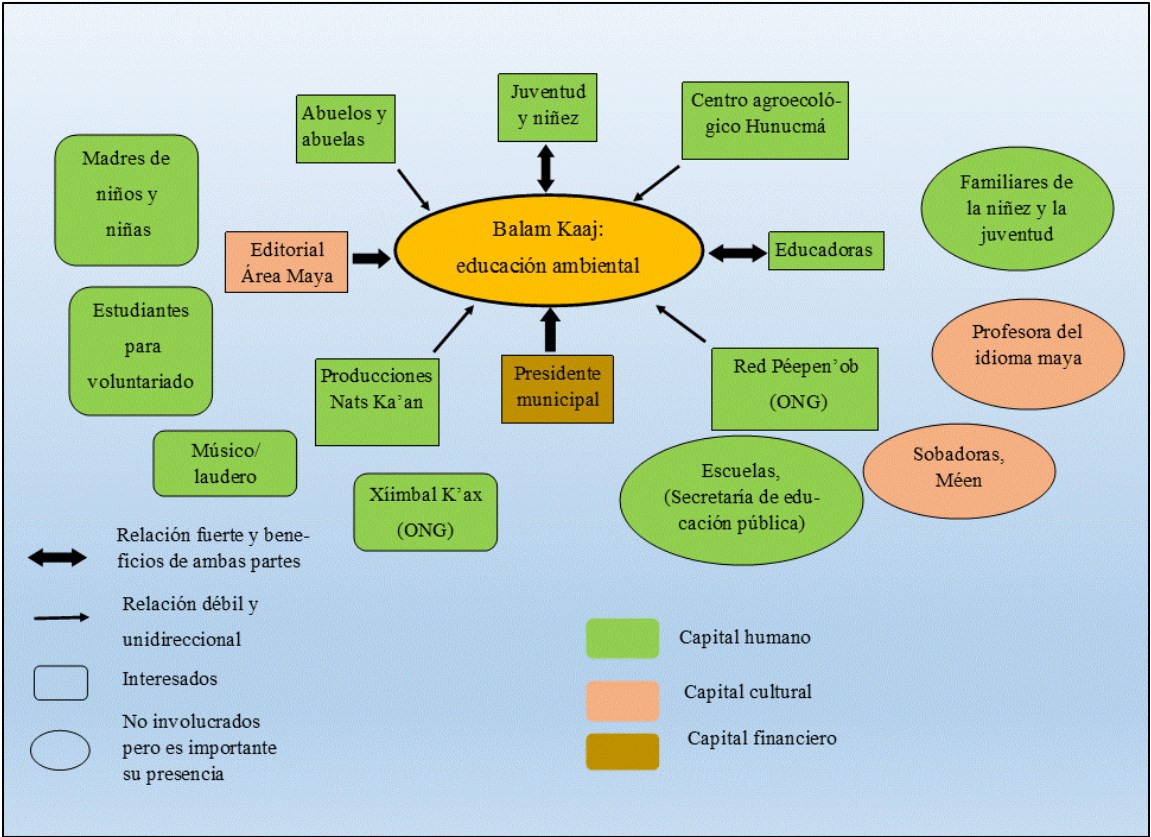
Abuelos y abuelas

Juventud y niñez

Centro agroecológico Hunucmá

Madres de niños y niñas

Familiares de la niñez y la juventud

Editorial Área Maya

Balam Kaaj: educación ambiental

Educadoras

Estudiantes para voluntariado

Profesora del idioma maya

Producciones Nats Ka'an

Presidente municipal

Red Péepen'ob (ONG)

Músico/ laudero

Sobadoras, Méen

Escuelas, (Secretaría de educación pública)

Xiimbal K'ax (ONG)

Relación fuerte y beneficios de ambas partes

Relación débil y unidireccional

Interesados

No involucrados pero es importante su presencia

Capital humano

Capital cultural

Capital financiero